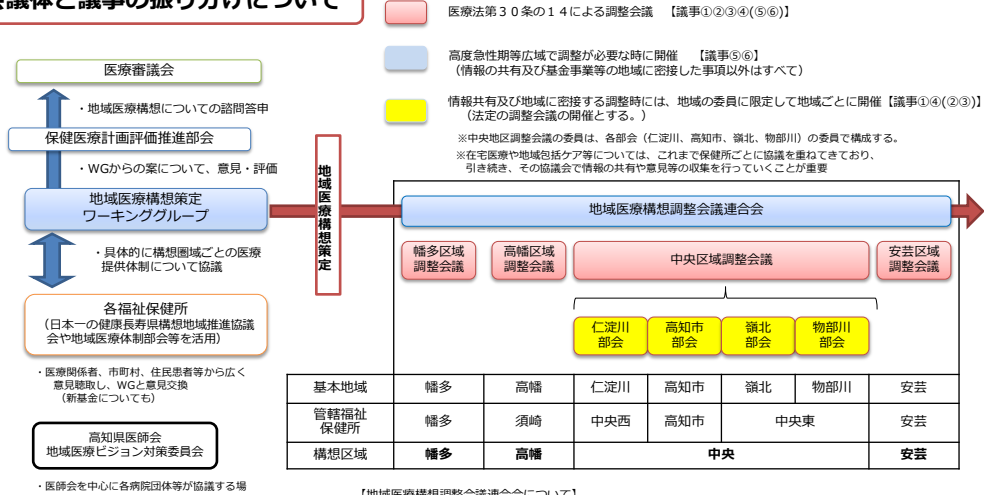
議体と議事の振り分けについて

医療法第３０条の１４による調整会議　【議事①②③④(⑤⑥)】

高度急性期等広域で調整が必要な時に開催　【議事⑤⑥】
（情報の共有及び基金事業等の地域に密接した事項以外はすべて）

情報共有及び地域に密接する調整時には、地域の委員に限定して地域ごとに開催【議事①④(②③)】
（法定の調整会議の開催とする。）

※中央地区調整会議の委員は、各部会（仁淀川、高知市、嶺北、物部川）の委員で構成する。
※在宅医療や地域包括ケア等については、これまで保健所ごとに協議を重ねてきており、引き続き、その協議会で情報の共有や意見等の収集を行っていくことが重要

医療審議会

・地域医療構想についての諮問答申

保健医療計画評価推進部会

・WGからの案について、意見・評価

地域医療構想策定
ワーキンググループ

地域医療構想策定

・具体的に構想圏域ごとの医療提供体制について協議

各福祉保健所
（日本一の健康長寿県構想地域推進協議会や地域医療体制部会等を活用）

・医療関係者、市町村、住民患者等から広く意見聴取し、WGと意見交換
（新基金についても）

高知県医師会
地域医療ビジョン対策委員会

・医師会を中心に各病院団体等が協議する場

地域医療構想調整会議連合会

幡多区域調整会議

高幡区域調整会議

中央区域調整会議

安芸区域調整会議

仁淀川部会

高知市部会

嶺北部会

物部川部会

| 基本地域 | 幡多 | 高幡 | 仁淀川 | 高知市 | 嶺北 | 物部川 | 安芸 |
|---|---|---|---|---|---|---|---|
| 管轄福祉保健所 | 幡多 | 須崎 | 中央西 | 高知市 | 中央東 | | 安芸 |
| 構想区域 | **幡多** | **高幡** | **中央** | | | | **安芸** |

【地域医療構想調整会議連合会について】